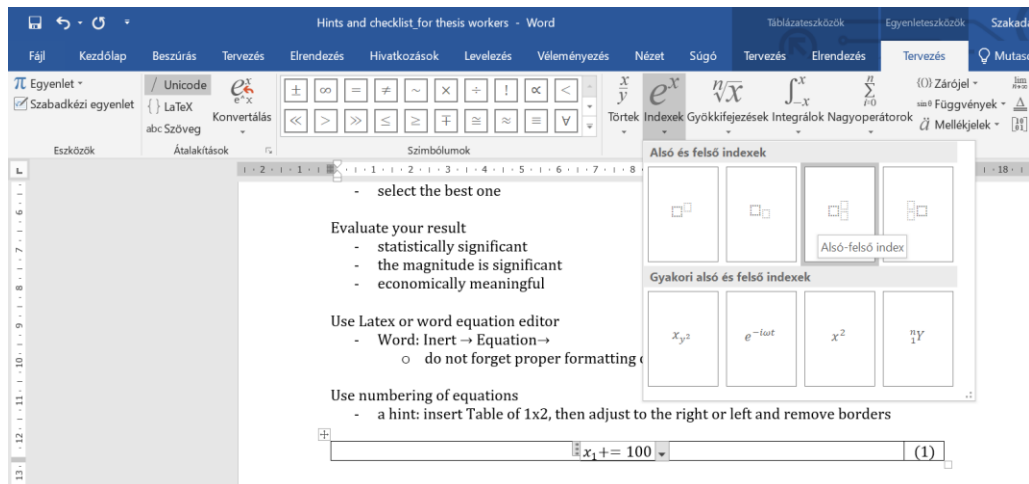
Hints and checklist_for thesis workers - Word

Táblázateszközök Egyenleteszközök Szakad

Fájl Kezdőlap Beszúrás Tervezés Elrendezés Hivatkozások Levelezés Véleményezés Nézet Súgó Tervezés Elrendezés Tervezés Mutas

$\pi$ Egyenlet Szabadkézi egyenlet Eszközök

Unicode LaTeX abc Szöveg Konvertálás Átalakítások

Szimbólumok

$\frac{x}{y}$ Törtek $e^x$ Indexek $\sqrt[n]{x}$ Gyökkifejezések $\int_{-x}^{x}$ Integrálok $\sum_{i=0}^{n}$ Nagyoperátorok {()} Zárójel Függvények Mellékjelek

Alsó és felső indexek

Alsó-felső index

Gyakori alsó és felső indexek

$x_{y^2}$ $e^{-i\omega t}$ $x^2$ ${}^n_1Y$

- select the best one

Evaluate your result
- statistically significant
- the magnitude is significant
- economically meaningful

Use Latex or word equation editor
- Word: Inert → Equation→
  - do not forget proper formatting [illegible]

Use numbering of equations
- a hint: insert Table of 1x2, then adjust to the right or left and remove borders

$x_1 += 100$ (1)